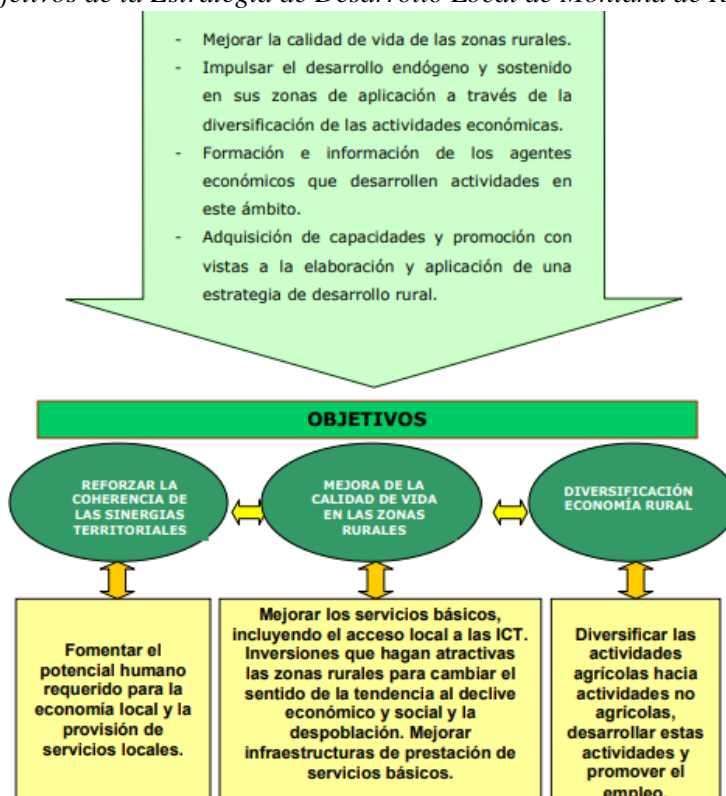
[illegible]jetivos de la Estrategia de Desarrollo Local de Montaña de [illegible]

- Mejorar la calidad de vida de las zonas rurales.
- Impulsar el desarrollo endógeno y sostenido en sus zonas de aplicación a través de la diversificación de las actividades económicas.
- Formación e información de los agentes económicos que desarrollen actividades en este ámbito.
- Adquisición de capacidades y promoción con vistas a la elaboración y aplicación de una estrategia de desarrollo rural.

OBJETIVOS

REFORZAR LA COHERENCIA DE LAS SINERGIAS TERRITORIALES

MEJORA DE LA CALIDAD DE VIDA EN LAS ZONAS RURALES

DIVERSIFICACIÓN ECONOMÍA RURAL

Fomentar el potencial humano requerido para la economía local y la provisión de servicios locales.

Mejorar los servicios básicos, incluyendo el acceso local a las ICT. Inversiones que hagan atractivas las zonas rurales para cambiar el sentido de la tendencia al declive económico y social y la despoblación. Mejorar infraestructuras de prestación de servicios básicos.

Diversificar las actividades agrícolas hacia actividades no agrícolas, desarrollar estas actividades y promover el empleo.